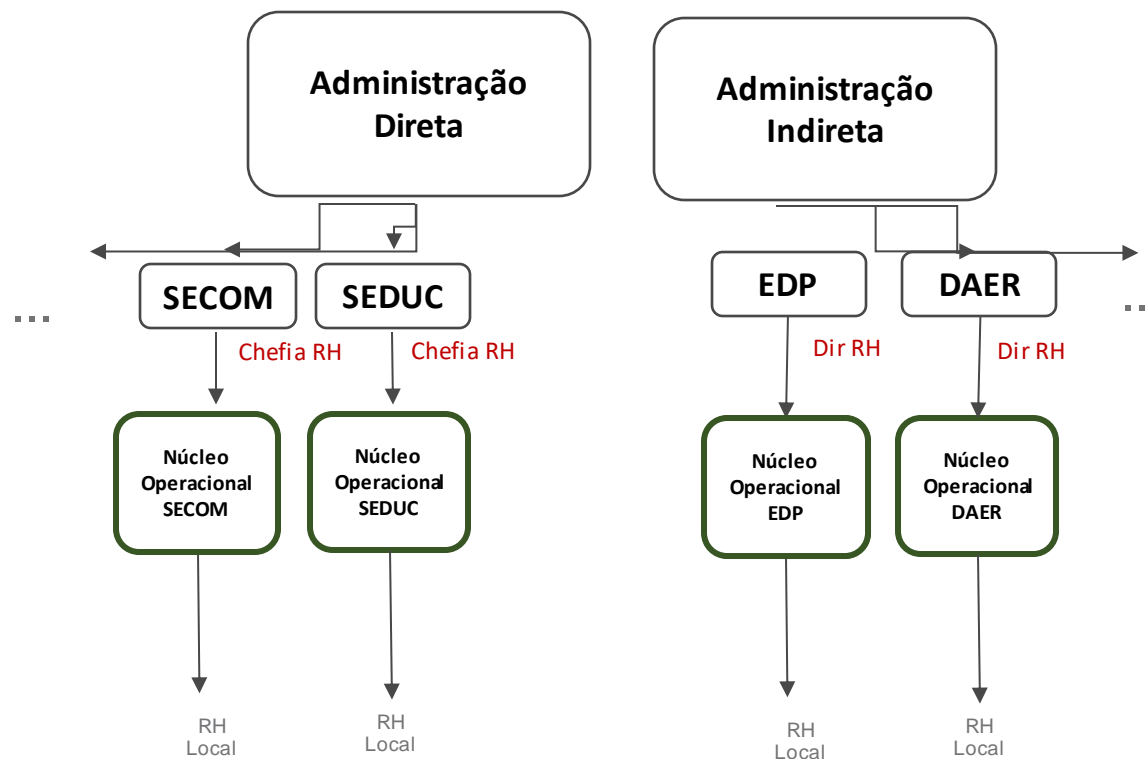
Administração Direta

Administração Indireta

...

SECOM

SEDUC

EDP

DAER

...

Chefia RH

Chefia RH

Dir RH

Dir RH

Núcleo Operacional SECOM

Núcleo Operacional SEDUC

Núcleo Operacional EDP

Núcleo Operacional DAER

RH Local

RH Local

RH Local

RH Local